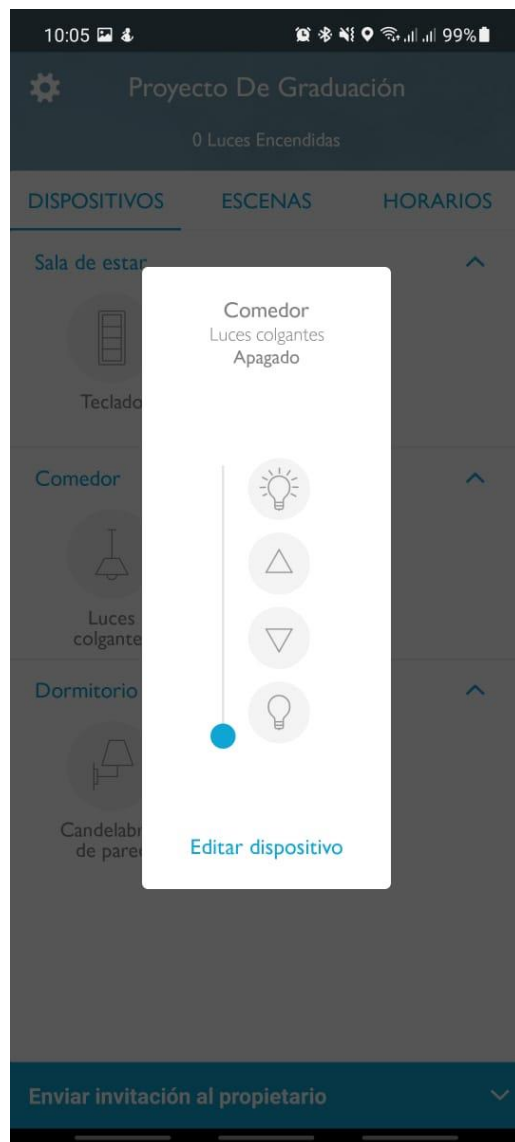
10:05 99%

Proyecto De Graduación

0 Luces Encendidas

DISPOSITIVOS ESCENAS HORARIOS

Sala de estar

Teclado

Comedor

Luces colgante

Dormitorio

Candelabr de pare

Comedor
Luces colgantes
Apagado

Editar dispositivo

Enviar invitación al propietario